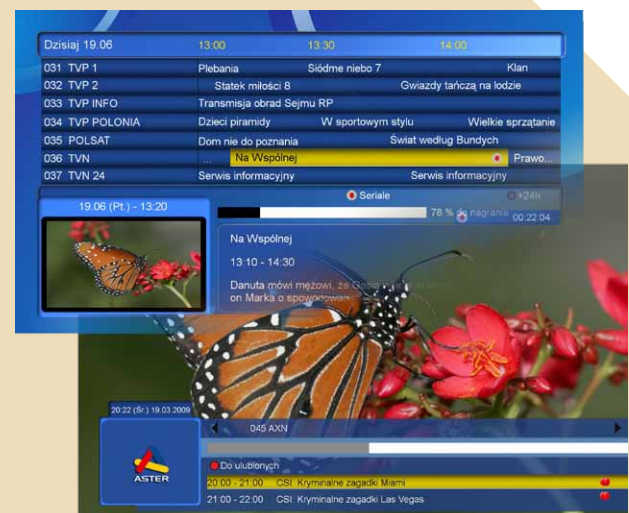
Dzisiaj 19.06 13:00 13:30 14:00

| | | | |
|---|---|---|---|
| 031 TVP 1 | Plebania | Siódme niebo 7 | Klan |
| 032 TVP 2 | Statek miłości 8 | | Gwiazdy tańczą na lodzie |
| 033 TVP INFO | Transmisja obrad Sejmu RP | | |
| 034 TVP POLONIA | Dzieci piramidy | W sportowym stylu | Wielkie sprzątanie |
| 035 POLSAT | Dom nie do poznania | | Świat według Bundych |
| 036 TVN | ... | Na Wspólnej | Prawo... |
| 037 TVN 24 | Serwis informacyjny | | Serwis informacyjny |

Seriale +24h

19.06 (Pt.) - 13:20

78 % do nagrania 00:22:04

Na Wspólnej

13:10 - 14:30

Danuta mówi mężowi, że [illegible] on Marka o spowodowan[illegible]

20:22 (Śr.) 19.03.2009

045 AXN

ASTER

Do ulubionych

20:00 - 21:00 CSI: Kryminalne zagadki Miami

21:00 - 22:00 CSI: Kryminalne zagadki Las Vegas